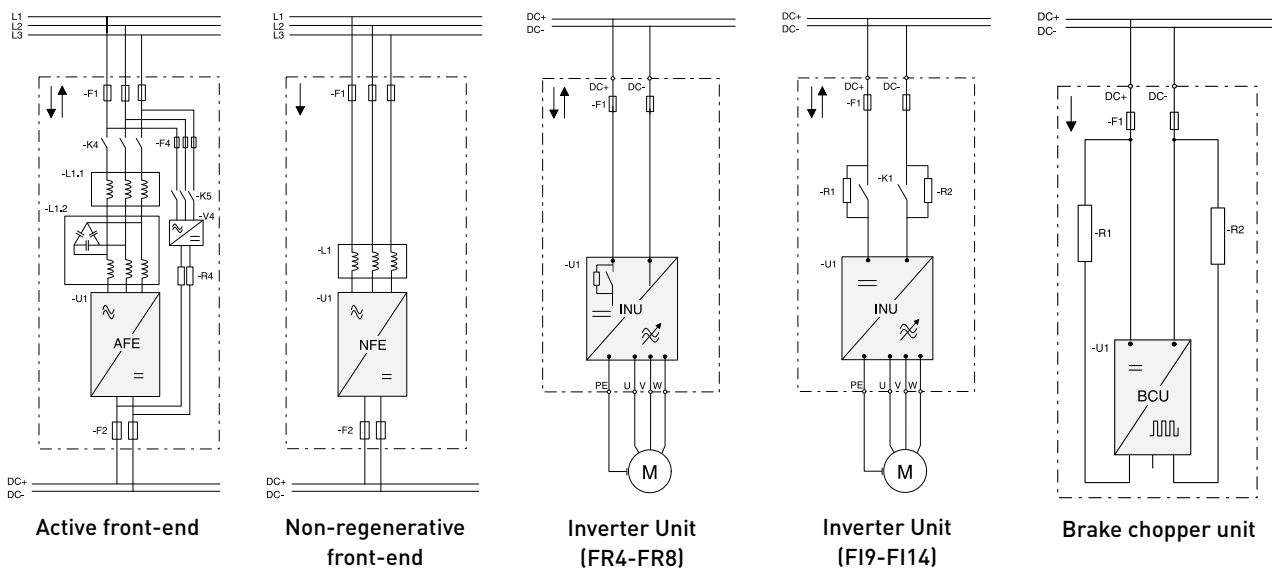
L1
L2
L3

-F1

-K4

-F4

-L1.1

-K5

-L1.2

-V4

-R4

-U1

AFE

=

-F2

DC+
DC-

Active front-end

L1
L2
L3

-F1

-L1

-U1

NFE

=

-F2

DC+
DC-

Non-regenerative front-end

DC+
DC-

DC+
DC-
-F1

-U1

=

INU

PE
U
V
W

M

Inverter Unit (FR4-FR8)

DC+
DC-

DC+
DC-
-F1

-R1
-K1
-R2

-U1

=

INU

PE
U
V
W

M

Inverter Unit (FI9-FI14)

DC+
DC-

DC+
DC-
-F1

-R1
-R2

-U1

=

BCU

Brake chopper unit